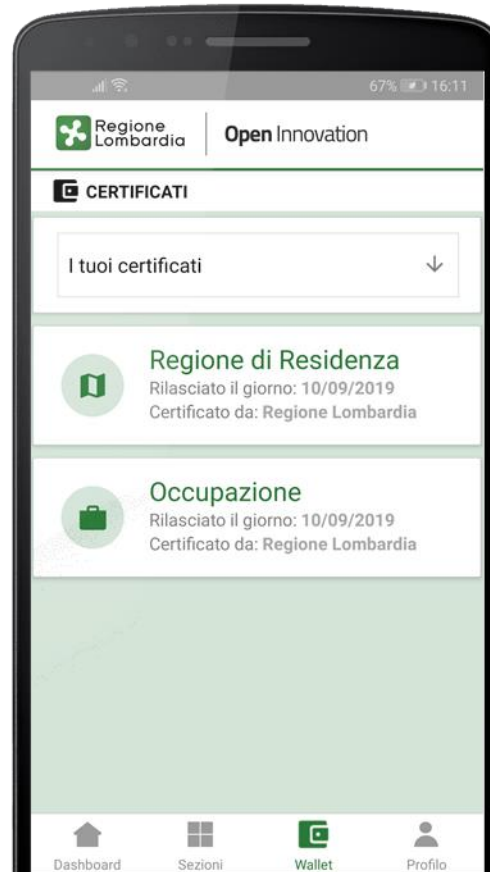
67% 16:11

Regione Lombardia | Open Innovation

CERTIFICATI

I tuoi certificati

Regione di Residenza
Rilasciato il giorno: 10/09/2019
Certificato da: Regione Lombardia

Occupazione
Rilasciato il giorno: 10/09/2019
Certificato da: Regione Lombardia

Dashboard Sezioni Wallet Profilo